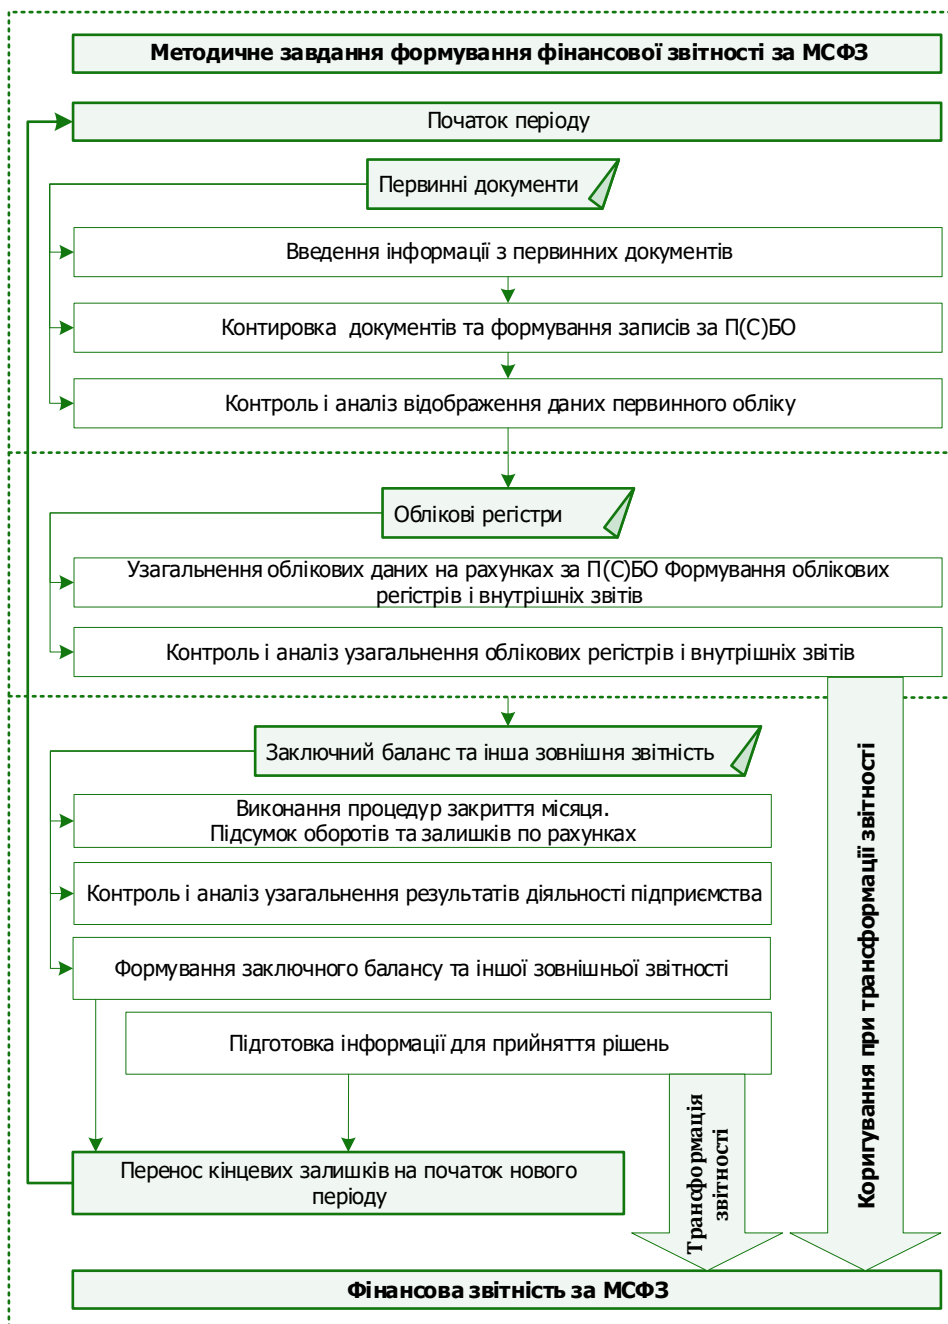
Методичне завдання формування фінансової звітності за МСФЗ

Початок періоду

Первинні документи

Введення інформації з первинних документів

Контировка документів та формування записів за П(С)БО

Контроль і аналіз відображення даних первинного обліку

Облікові регістри

Узагальнення облікових даних на рахунках за П(С)БО Формування облікових регістрів і внутрішніх звітів

Контроль і аналіз узагальнення облікових регістрів і внутрішніх звітів

Заключний баланс та інша зовнішня звітність

Виконання процедур закриття місяця. Підсумок оборотів та залишків по рахунках

Контроль і аналіз узагальнення результатів діяльності підприємства

Формування заключного балансу та іншої зовнішньої звітності

Підготовка інформації для прийняття рішень

Перенос кінцевих залишків на початок нового періоду

Трансформація звітності

Коригування при трансформації звітності

Фінансова звітність за МСФЗ